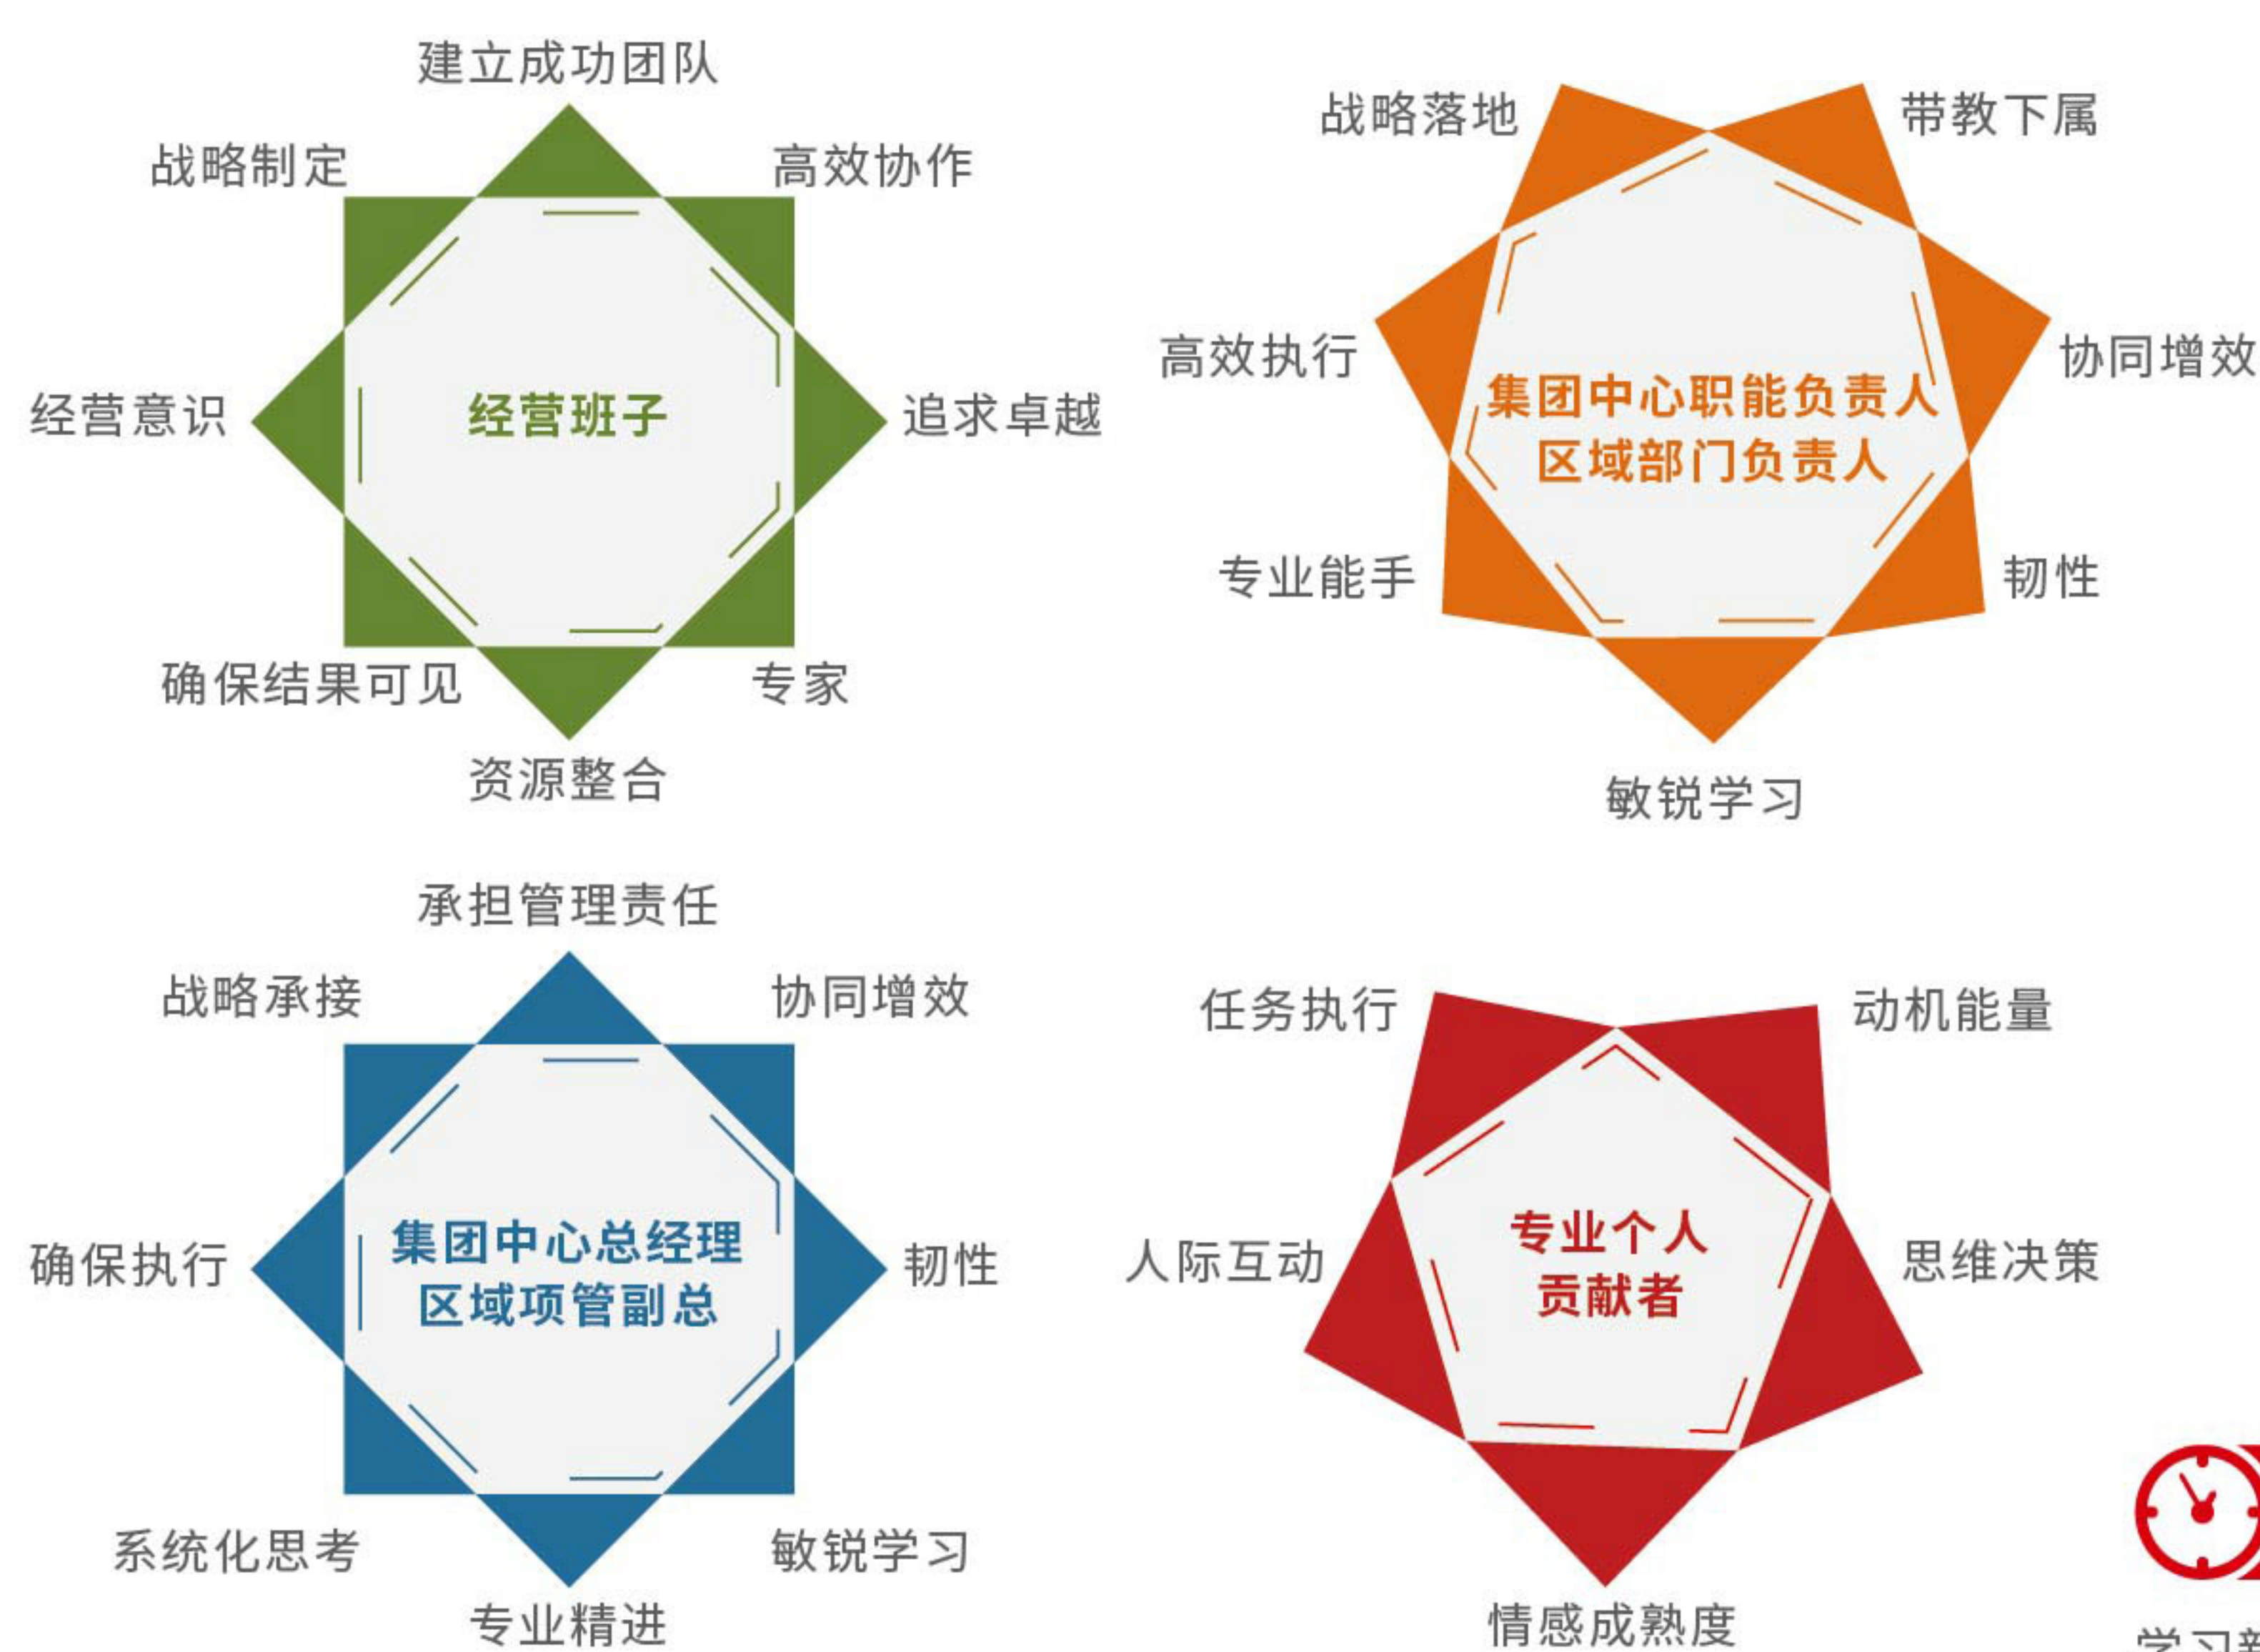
建立成功团队
战略制定
高效协作
经营意识
经营班子
追求卓越
确保结果可见
专家
资源整合

战略落地
带教下属
高效执行
集团中心职能负责人
区域部门负责人
协同增效
专业能手
韧性
敏锐学习

承担管理责任
战略承接
协同增效
确保执行
集团中心总经理
区域项管副总
韧性
系统化思考
敏锐学习
专业精进

任务执行
动机能量
人际互动
专业个人
贡献者
思维决策
情感成熟度

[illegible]